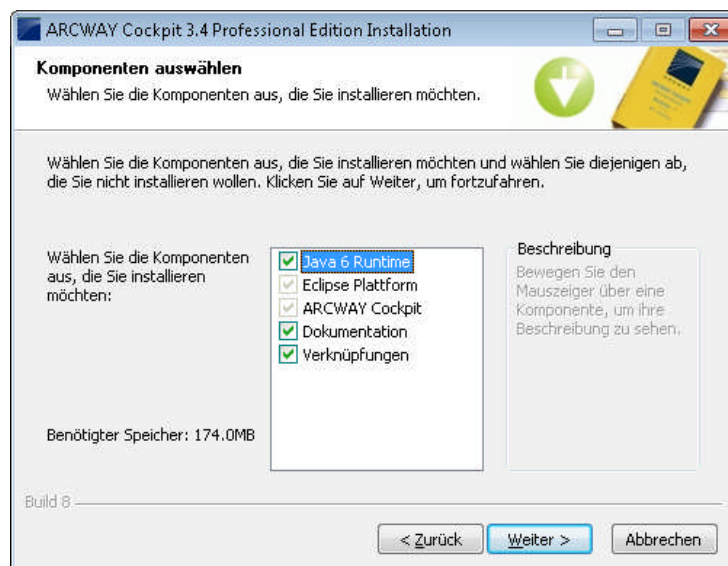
ARCWAY Cockpit 3.4 Professional Edition Installation

Komponenten auswählen
Wählen Sie die Komponenten aus, die Sie installieren möchten.

Wählen Sie die Komponenten aus, die Sie installieren möchten und wählen Sie diejenigen ab, die Sie nicht installieren wollen. Klicken Sie auf Weiter, um fortzufahren.

Wählen Sie die Komponenten aus, die Sie installieren möchten:

Java 6 Runtime
Eclipse Plattform
ARCWAY Cockpit
Dokumentation
Verknüpfungen

Beschreibung
Bewegen Sie den Mauszeiger über eine Komponente, um ihre Beschreibung zu sehen.

Benötigter Speicher: 174.0MB

Build 8

< Zurück
Weiter >
Abbrechen